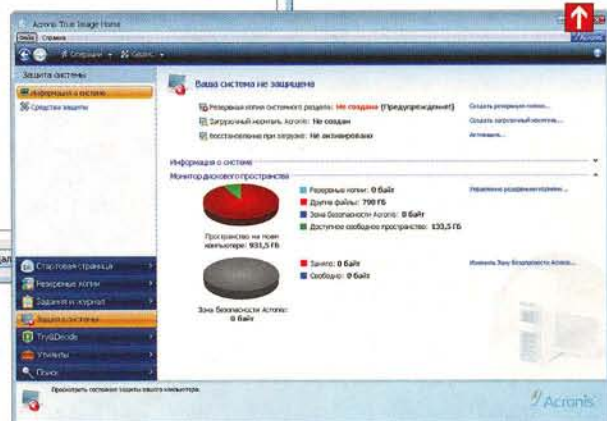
Acronis True Image Home

Файл Справка

Операции Сервис

Защита системы

Информация о системе

Средства защиты

Ваша система не защищена

Резервная копия системного раздела: Не создана (Предупреждение!)

Создать резервную копию...

Загрузочный носитель Acronis: Не создан

Создать загрузочный носитель...

Восстановление при загрузке: Не активировано

Активировать...

Информация о системе

Монитор дискового пространства

Резервные копии: 0 байт

Другие файлы: 798 ГБ

Зона безопасности Acronis: 0 байт

Доступное свободное пространство: 133,5 ГБ

Управление резервными копиями...

Пространство на всем компьютере: 931,5 ГБ

Занято: 0 байт

Свободно: 0 байт

Изменить Зону безопасности Acronis...

Зона безопасности Acronis: 0 байт

Стартовая страница

Резервные копии

Задания и журнал

Защита системы

Try&Decide

Утилиты

Поиск

Просмотреть состояние защиты вашего компьютера.

Acronis